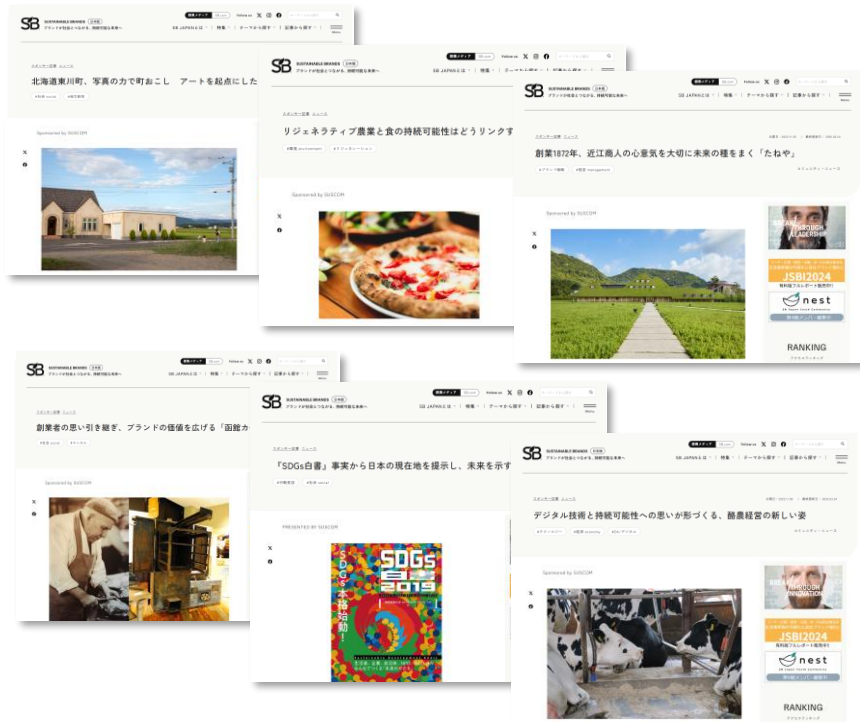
SB SUSTAINABLE BRANDS 日本版
ブランドが社会とつながる、持続可能な未来へ
Follow us
SB JAPANとは | 特集 | テーマから探す | 記事から探す
Menu

スポンサー記事
北海道東川町、写真の力で町おこし　アートを起点にした

Sponsored by SUSCOM

SB SUSTAINABLE BRANDS
ブランドが社会とつながる、持続可能な未来へ
Follow us
SB JAPANとは | 特集 | テーマから探す | 記事から探す

スポンサー記事 ニュース
リジェネラティブ農業と食の持続可能性はどうリンクす

Sponsored by SUSCOM

SB SUSTAINABLE BRANDS 日本版
ブランドが社会とつながる、持続可能な未来へ
Follow us
SB JAPANとは | 特集 | テーマから探す | 記事から探す
Menu

スポンサー記事 ニュース
創業1872年、近江商人の心意気を大切に未来の種をまく「たねや」

Sponsored by SUSCOM

BREAK THROUGH LEADERSHIP
JSBI2024
nest
RANKING

SB SUSTAINABLE BRANDS 日本版
ブランドが社会とつながる、持続可能な未来へ
Follow us
SB JAPANとは | 特集 | テーマから探す | 記事から探す
Menu

スポンサー記事 ニュース
創業者の思い引き継ぎ、ブランドの価値を広げる「函館カ

Sponsored by SUSCOM

SB SUSTAINABLE BRANDS 日本版
ブランドが社会とつながる、持続可能な未来へ
Follow us
SB JAPANとは | 特集 | テーマから探す | 記事から探す
Menu

スポンサー記事 ニュース
『SDGs白書』事実から日本の現在地を提示し、未来を示す

PRESENTED BY SUSCOM

SDGs白書 2019
SDGs本格始動!

SB SUSTAINABLE BRANDS 日本版
ブランドが社会とつながる、持続可能な未来へ
Follow us
SB JAPANとは | 特集 | テーマから探す | 記事から探す
Menu

スポンサー記事 ニュース
デジタル技術と持続可能性への思いが形づくる、酪農経営の新しい姿

Sponsored by SUSCOM

BREAK THROUGH INNOVATION
JSBI2024
nest
RANKING